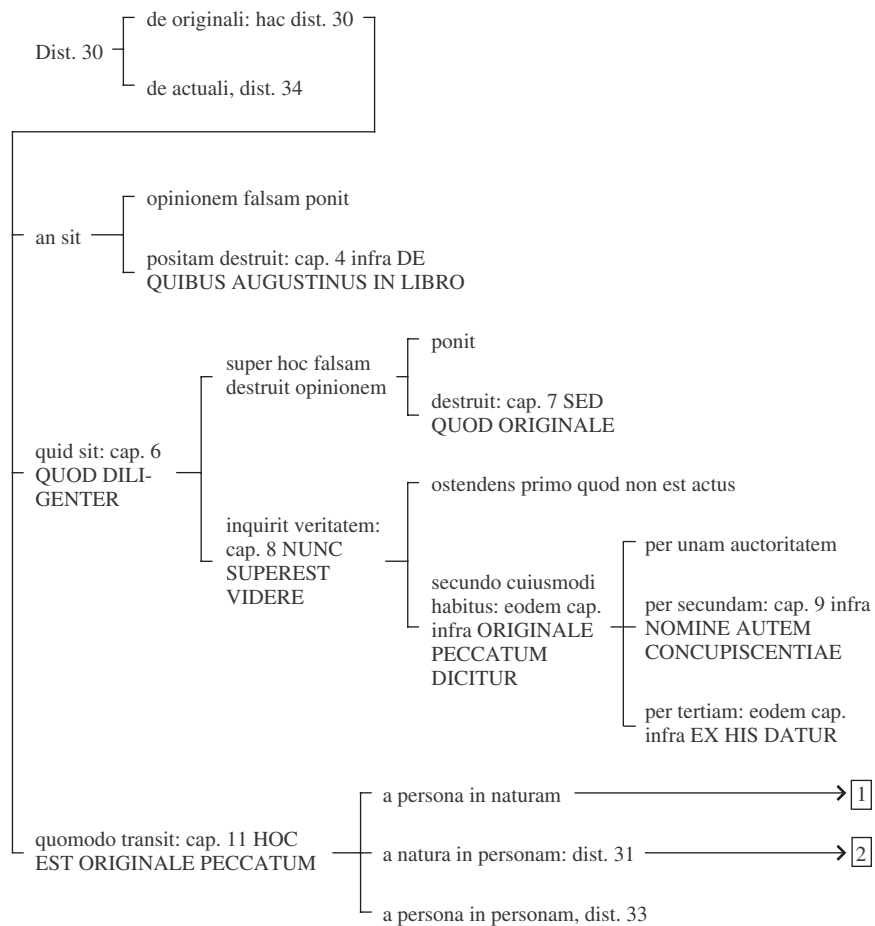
Dist. 30

de originali: hac dist. 30

de actuali, dist. 34

an sit

opinionem falsam ponit

positam destruit: cap. 4 infra DE QUIBUS AUGUSTINUS IN LIBRO

quid sit: cap. 6 QUOD DILIGENTER

super hoc falsam destruit opinionem

ponit

destruit: cap. 7 SED QUOD ORIGINALE

inquirit veritatem: cap. 8 NUNC SUPEREST VIDERE

ostendens primo quod non est actus

secundo cuiusmodi habitus: eodem cap. infra ORIGINALE PECCATUM DICITUR

per unam auctoritatem

per secundam: cap. 9 infra NOMINE AUTEM CONCUPISCENTIAE

per tertiam: eodem cap. infra EX HIS DATUR

quomodo transit: cap. 11 HOC EST ORIGINALE PECCATUM

a persona in naturam 1

a natura in personam: dist. 31 2

a persona in personam, dist. 33